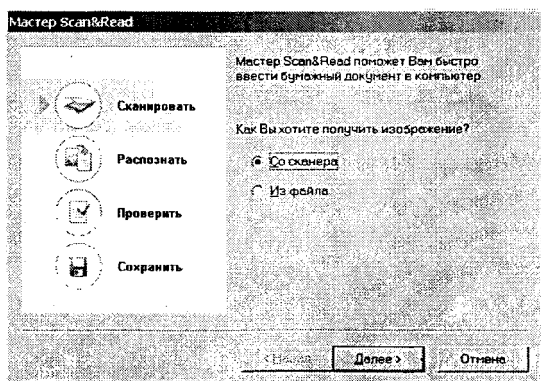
Мастер Scan&Read

Сканировать

Распознать

Проверить

Сохранить

Мастер Scan&Read поможет Вам быстро ввести бумажный документ в компьютер

Как Вы хотите получить изображение?

Со сканера

Из файла

< Назад

Далее >

Отмена